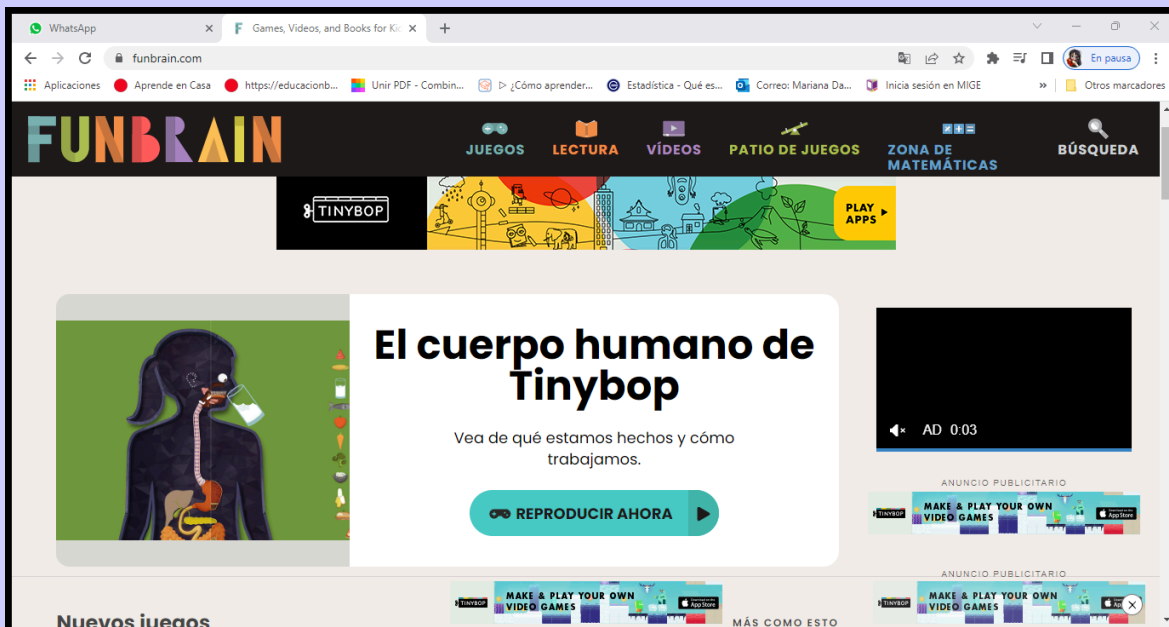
WhatsApp
Games, Videos, and Books for Kic
funbrain.com
En pausa
Aplicaciones Aprende en Casa https://educacionb... Unir PDF - Combin... ▷ ¿Cómo aprender... Estadística - Qué es... Correo: Mariana Da... Inicia sesión en MIGE » Otros marcadores

FUNBRAIN
JUEGOS LECTURA VÍDEOS PATIO DE JUEGOS ZONA DE MATEMÁTICAS BÚSQUEDA

TINYBOP PLAY APPS

El cuerpo humano de Tinybop
Vea de qué estamos hechos y cómo trabajamos.
REPRODUCIR AHORA

AD 0:03
ANUNCIO PUBLICITARIO
TINYBOP MAKE & PLAY YOUR OWN VIDEO GAMES App Store
ANUNCIO PUBLICITARIO
TINYBOP MAKE & PLAY YOUR OWN VIDEO GAMES App Store
TINYBOP MAKE & PLAY YOUR OWN VIDEO GAMES App Store
Nuevos juegos
MÁS COMO ESTO